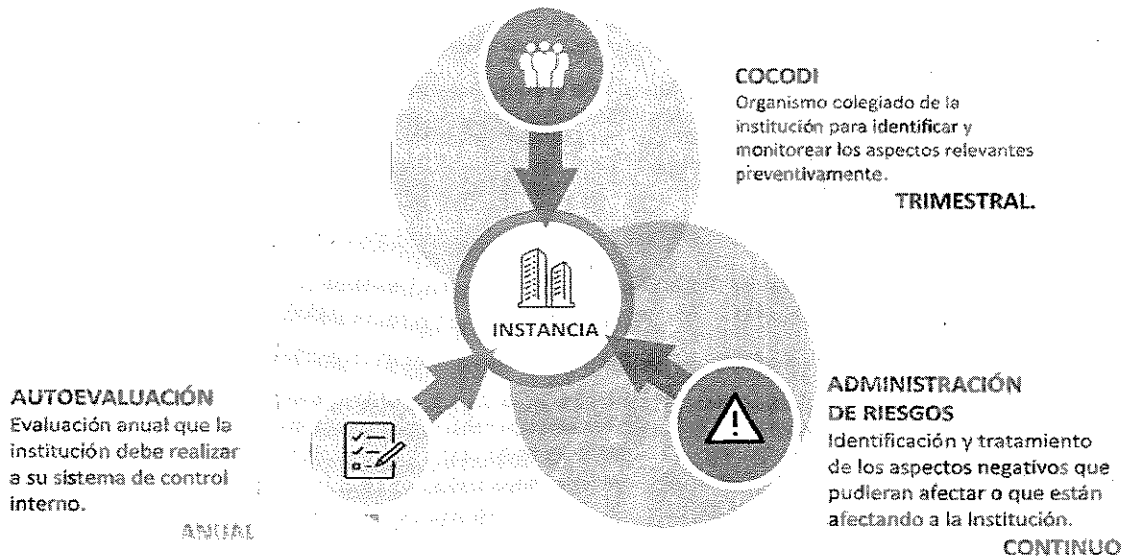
COCODI
Organismo colegiado de la institución para identificar y monitorear los aspectos relevantes preventivamente.

TRIMESTRAL.

INSTANCIA

AUTOEVALUACIÓN
Evaluación anual que la institución debe realizar a su sistema de control interno.

ANUAL

ADMINISTRACIÓN DE RIESGOS
Identificación y tratamiento de los aspectos negativos que pudieran afectar o que están afectando a la Institución.

CONTINUO